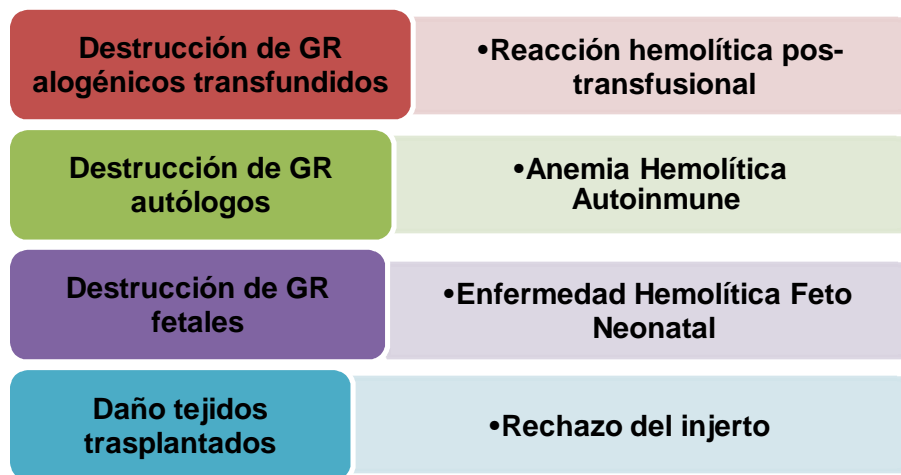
Destrucción de GR alogénicos transfundidos

•Reacción hemolítica pos-transfusional

Destrucción de GR autólogos

•Anemia Hemolítica Autoinmune

Destrucción de GR fetales

•Enfermedad Hemolítica Feto Neonatal

Daño tejidos trasplantados

•Rechazo del injerto